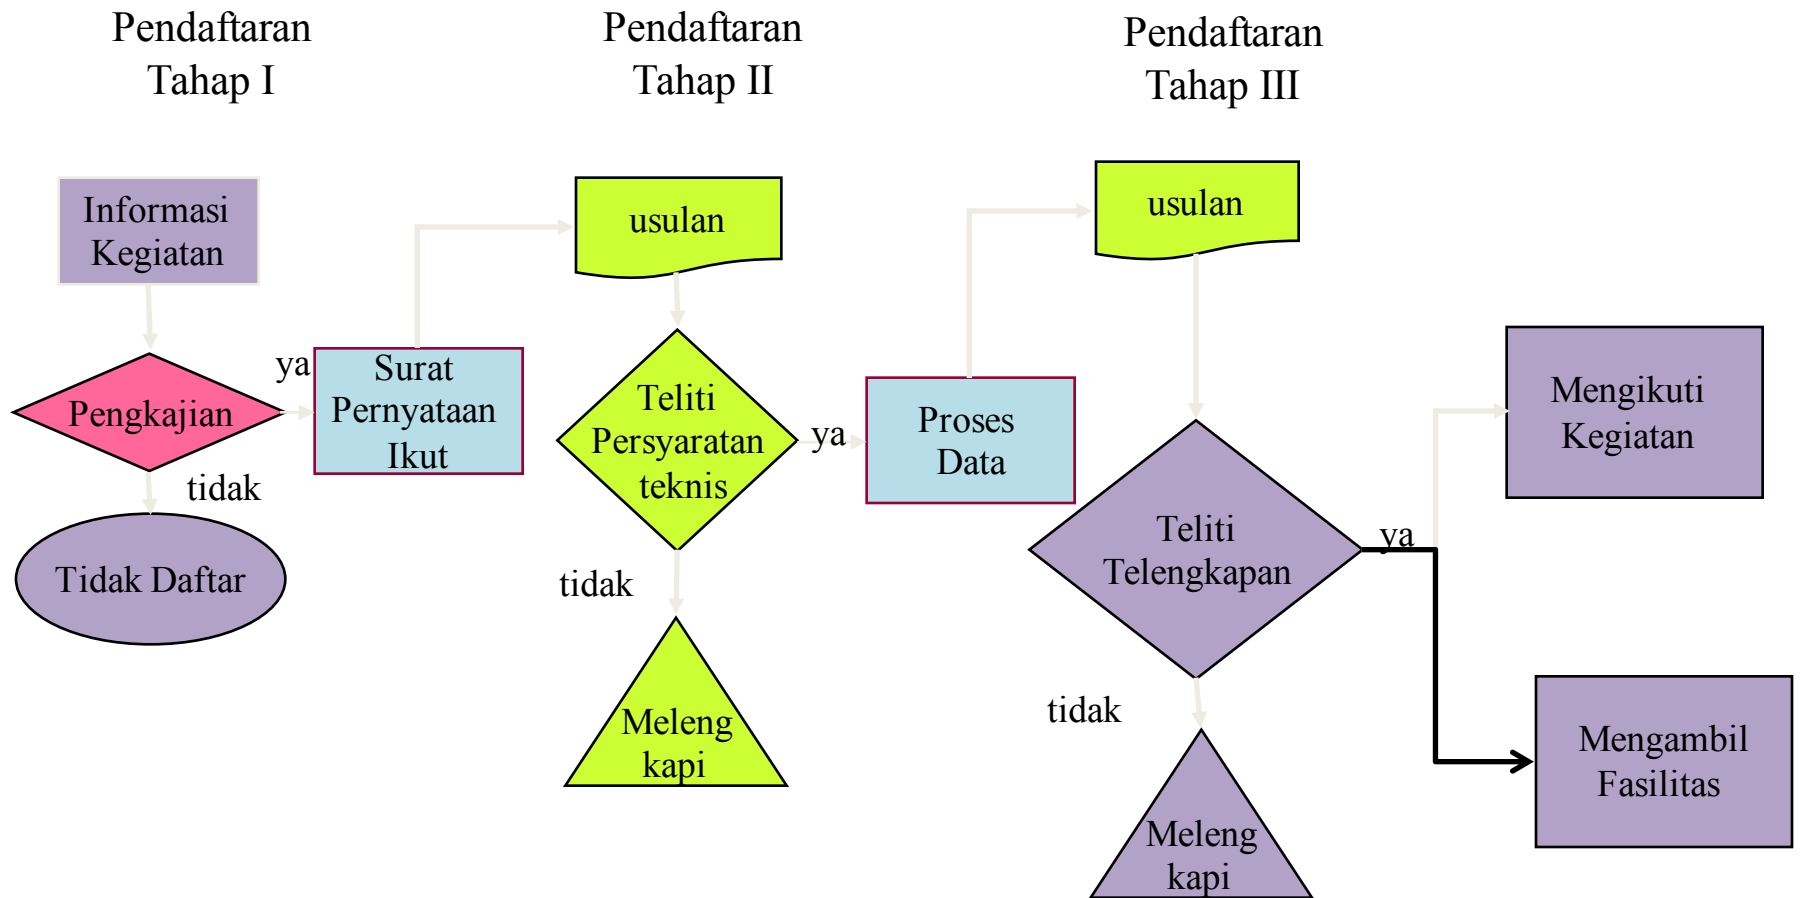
Pendaftaran Tahap I

Pendaftaran Tahap II

Pendaftaran Tahap III

Informasi Kegiatan

Pengkajian

ya

Surat Pernyataan Ikut

tidak

Tidak Daftar

usulan

Teliti Persyaratan teknis

ya

tidak

Meleng kapi

Proses Data

usulan

Teliti Telengkapan

ya

tidak

Meleng kapi

Mengikuti Kegiatan

Mengambil Fasilitas